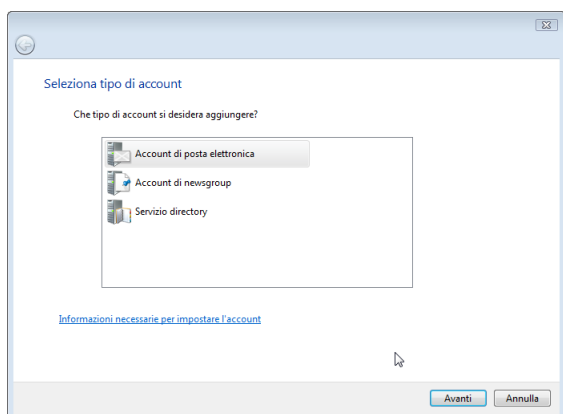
Seleziona tipo di account

Che tipo di account si desidera aggiungere?

Account di posta elettronica
Account di newsgroup
Servizio directory

Informazioni necessarie per impostare l'account

Avanti
Annulla